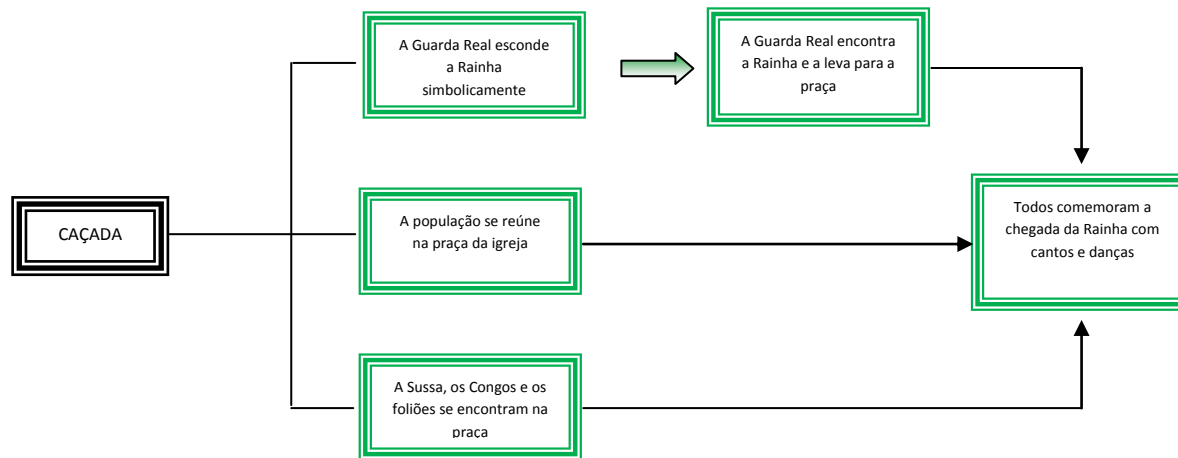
CAÇADA

A Guarda Real esconde a Rainha simbolicamente

A Guarda Real encontra a Rainha e a leva para a praça

A população se reúne na praça da igreja

A Sussa, os Congos e os foliões se encontram na praça

Todos comemoram a chegada da Rainha com cantos e danças